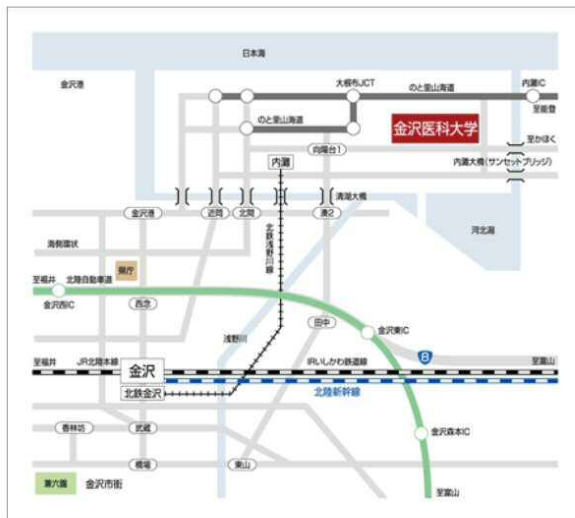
日本海

金沢港

大根布JCT

のと里山海道

内灘IC

至能登

のと里山海道

金沢医科大学

至かほく

内灘大橋(サンセットブリッジ)

内灘

向陽台1

金沢港

近岡

北間

清湖大橋

湊2

北鉄浅野川線

河北潟

海側環状

至福井

北陸自動車道

県庁

金沢西IC

西念

浅野川

田中

金沢東IC

8

至富山

至福井

JR北陸本線

金沢

IRいしかわ鉄道線

北鉄金沢

北陸新幹線

香林坊

武蔵

金沢森本IC

橋場

東山

兼六園

金沢市街

至富山